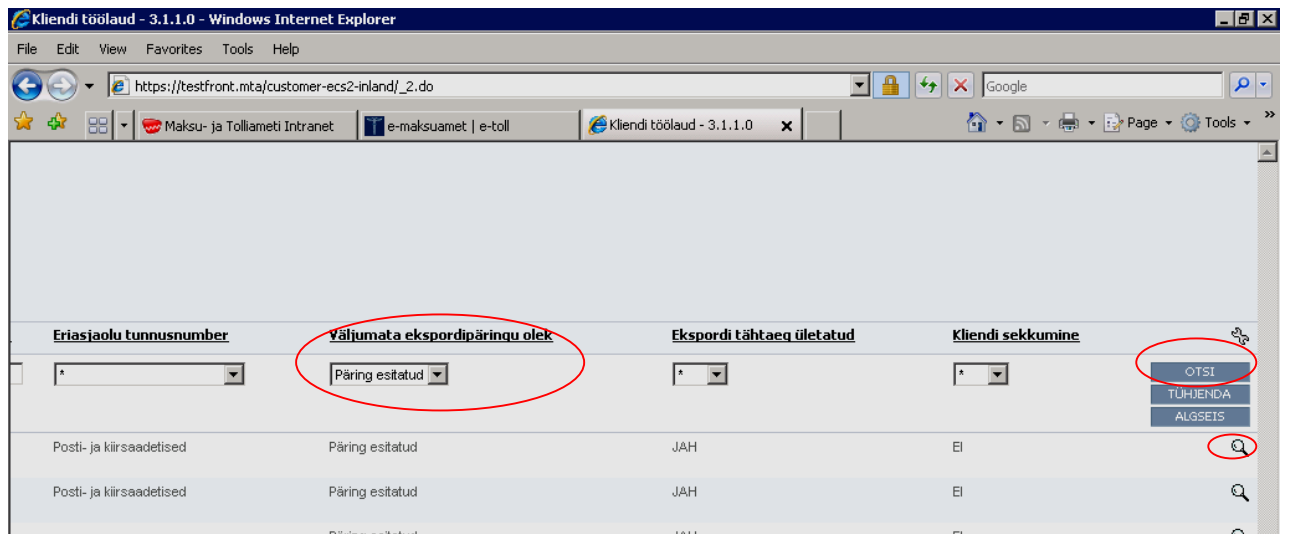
Kliendi töölaud - 3.1.1.0 - Windows Internet Explorer

File Edit View Favorites Tools Help

https://testfront.mta/customer-ecs2-inland/_2.do

Google

Maksu- ja Tolliameti Intranet | e-maksuamet | e-toll | Kliendi töölaud - 3.1.1.0

Page Tools

| Eriasjaolu tunnusnumber | Väljumata ekspordipäringu olek | Ekspordi tähtaeg ületatud | Kliendi sekkumine | |
|---|---|---|---|---|
| * | Päring esitatud | * | * | OTSI TÜHJENDA ALGSEIS |
| Posti- ja kiirsaadetised | Päring esitatud | JAH | EI | |
| Posti- ja kiirsaadetised | Päring esitatud | JAH | EI | |
| | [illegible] | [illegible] | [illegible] | |